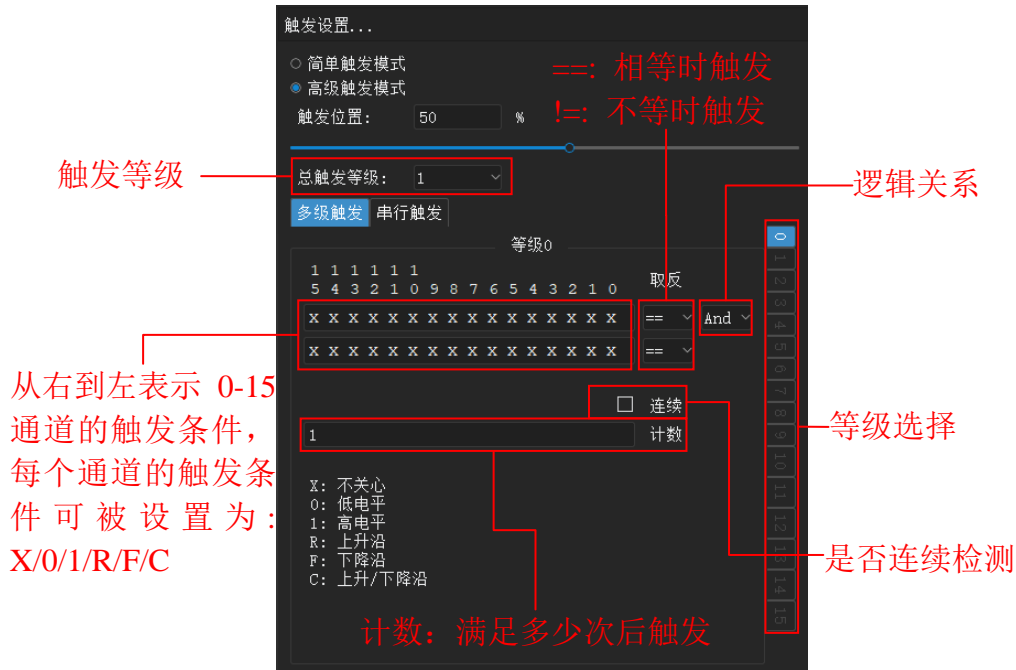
触发设置...

简单触发模式
高级触发模式
触发位置： 50 %

==：相等时触发
!=：不等时触发

触发等级
总触发等级： 1

逻辑关系

多级触发 串行触发

等级0

1 1 1 1 1 1
5 4 3 2 1 0 9 8 7 6 5 4 3 2 1 0

取反

X X X X X X X X X X X X X X X X == And
X X X X X X X X X X X X X X X X ==

0 1 2 3 4 5 6 7 8 9 10 11 12 13 14 15

从右到左表示 0-15 通道的触发条件，每个通道的触发条件可被设置为：X/0/1/R/F/C

连续

等级选择

1 计数

X: 不关心
0: 低电平
1: 高电平
R: 上升沿
F: 下降沿
C: 上升/下降沿

是否连续检测

计数：满足多少次后触发